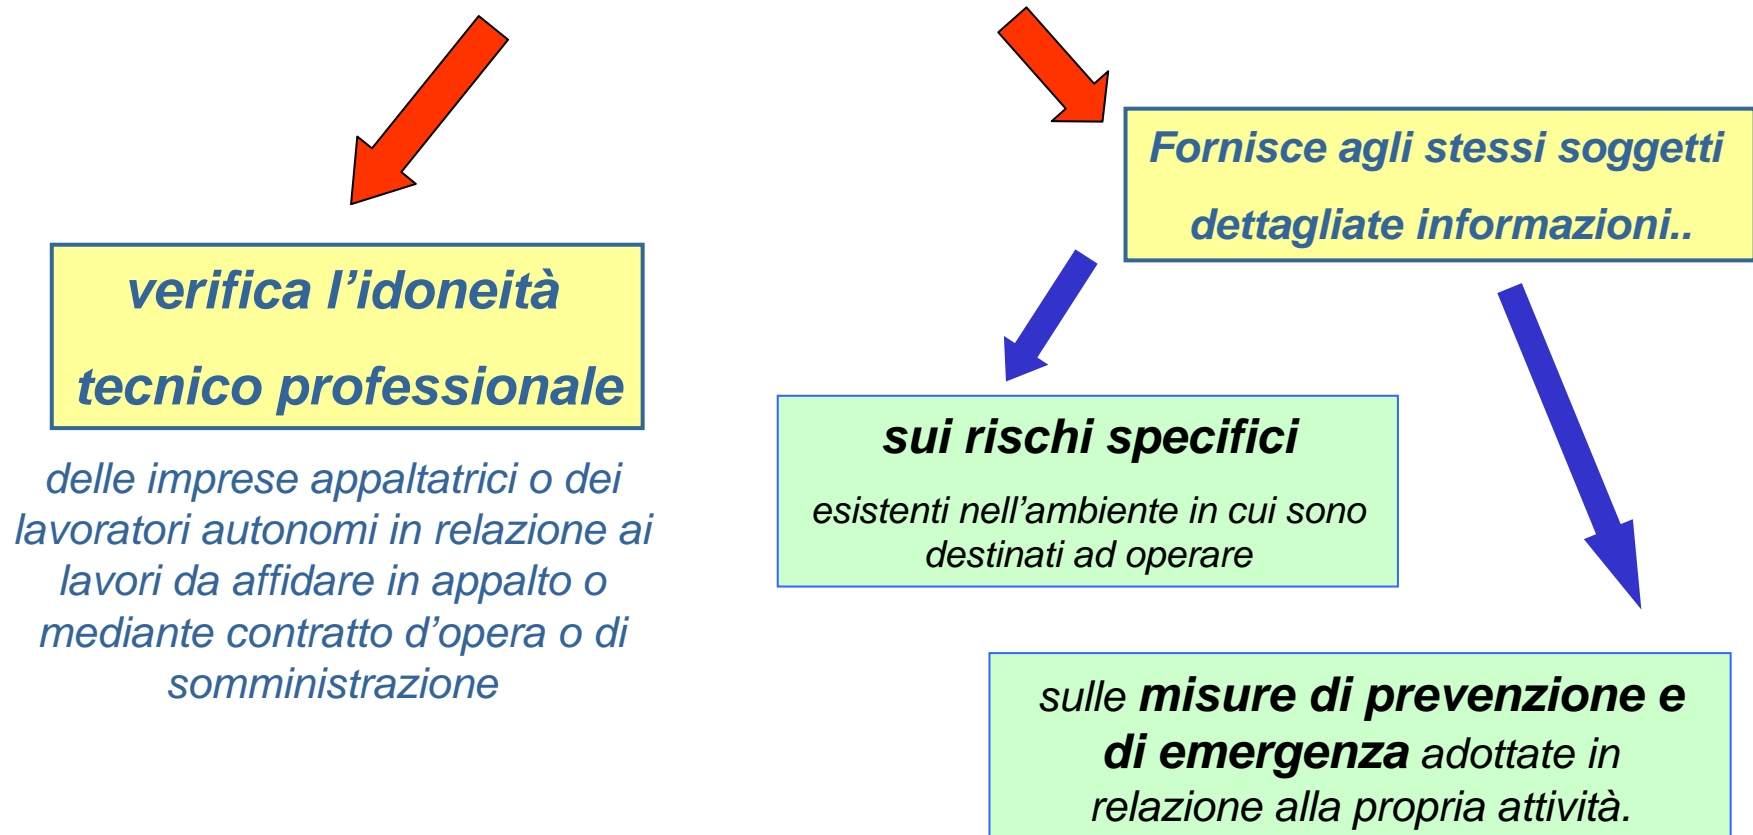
verifica l’idoneità

tecnico professionale

delle imprese appaltatrici o dei lavoratori autonomi in relazione ai lavori da affidare in appalto o mediante contratto d’opera o di somministrazione

Fornisce agli stessi soggetti

dettagliate informazioni..

sui rischi specifici

esistenti nell’ambiente in cui sono destinati ad operare

sulle misure di prevenzione e di emergenza adottate in relazione alla propria attività.